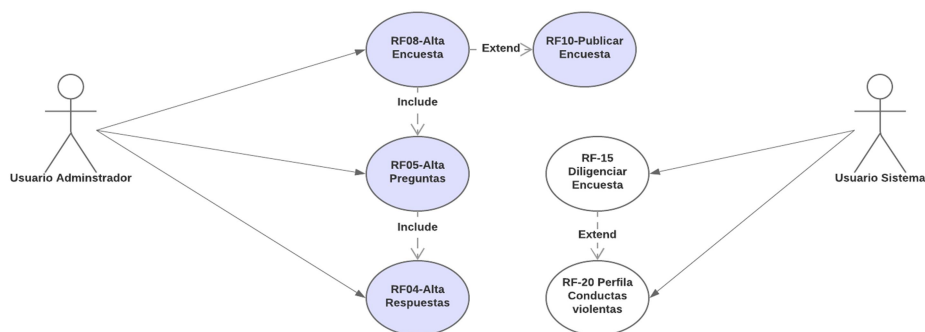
Usuario Adminstrador

RF08-Alta Encuesta

Extend

RF10-Publicar Encuesta

Include

RF05-Alta Preguntas

Include

RF04-Alta Respuestas

Usuario Sistema

RF-15 Diligenciar Encuesta

Extend

RF-20 Perfila Conductas violentas